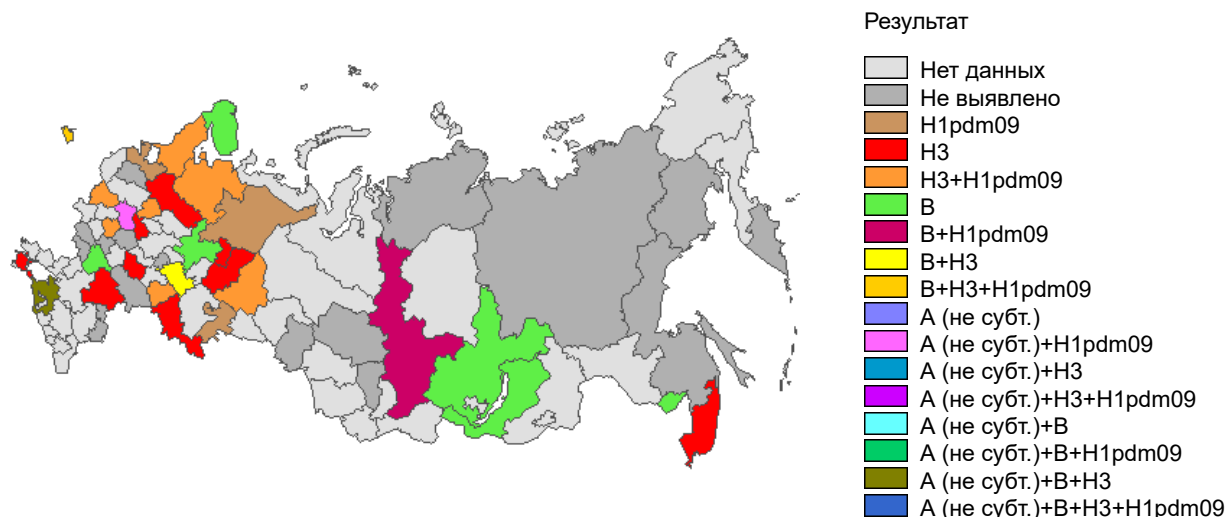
Результат

Нет данных
Не выявлено
H1pdm09
H3
H3+H1pdm09
B
B+H1pdm09
B+H3
B+H3+H1pdm09
A (не субт.)
A (не субт.)+H1pdm09
A (не субт.)+H3
A (не субт.)+H3+H1pdm09
A (не субт.)+B
A (не субт.)+B+H1pdm09
A (не субт.)+B+H3
A (не субт.)+B+H3+H1pdm09